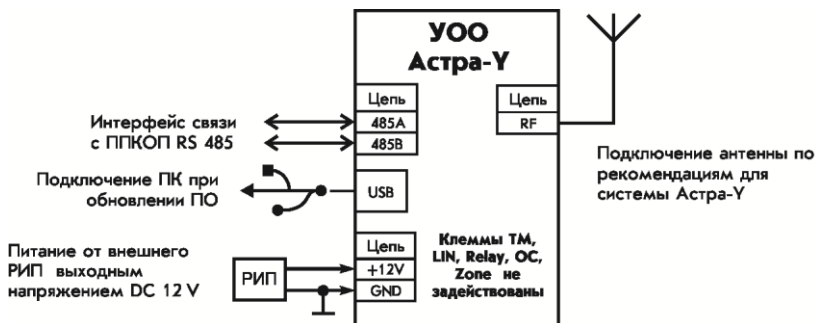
УОО
Астра-Y

Интерфейс связи с ППКОП RS 485

| Цепь |
|---|
| 485A |
| 485B |

| Цепь |
|---|
| RF |

Подключение антенны по рекомендациям для системы Астра-Y

Подключение ПК при обновлении ПО

USB

Питание от внешнего РИП выходным напряжением DC 12 V

РИП

| Цепь |
|---|
| +12V |
| GND |

Клеммы ТМ, LIN, Relay, OC, Zone не задействованы